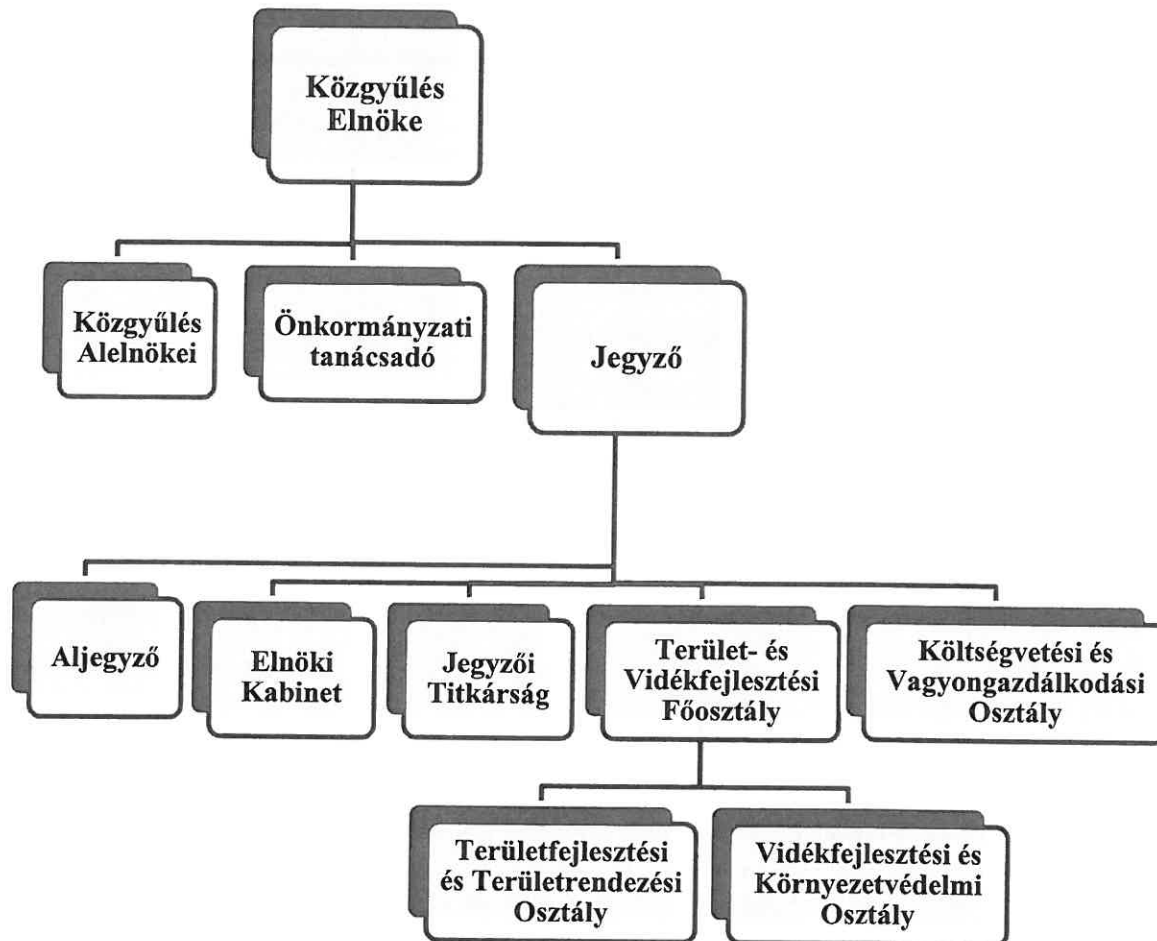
Közgyűlés Elnöke

Közgyűlés Alelnökei

Önkormányzati tanácsadó

Jegyző

Aljegyző

Elnöki Kabinet

Jegyzői Titkárság

Terület- és Vidékfejlesztési Főosztály

Költségvetési és Vagyongazdálkodási Osztály

Területfejlesztési és Területrendezési Osztály

Vidékfejlesztési és Környezetvédelmi Osztály